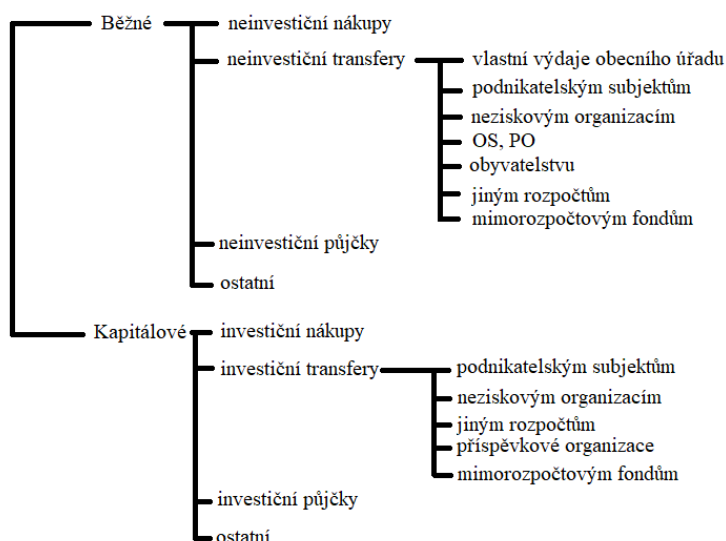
Běžné
neinvestiční nákupy
neinvestiční transfery
vlastní výdaje obecního úřadu
podnikatelským subjektům
neziskovým organizacím
OS, PO
obyvatelstvu
jiným rozpočtům
mimorozpočtovým fondům
neinvestiční půjčky
ostatní

Kapitálové
investiční nákupy
investiční transfery
podnikatelským subjektům
neziskovým organizacím
jiným rozpočtům
příspěvkové organizace
mimorozpočtovým fondům
investiční půjčky
ostatní